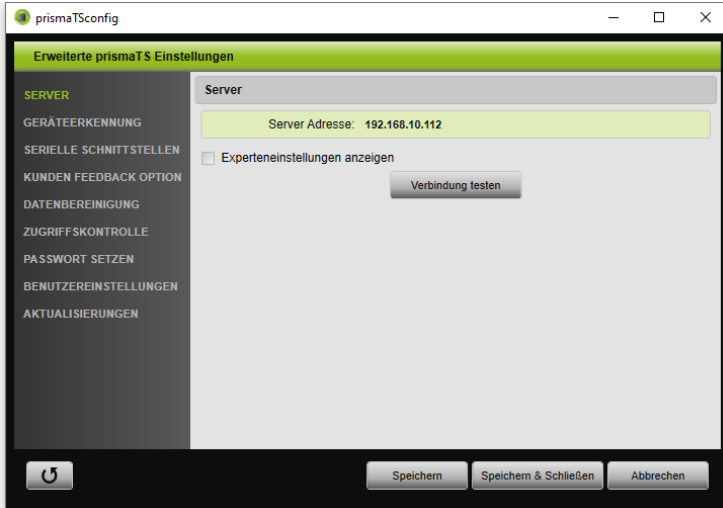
prismaTSconfig

Erweiterte prismaTS Einstellungen

SERVER
GERÄTEERKENNUNG
SERIELLE SCHNITTSTELLEN
KUNDEN FEEDBACK OPTION
DATENBEREINIGUNG
ZUGRIFFSKONTROLLE
PASSWORT SETZEN
BENUTZEREINSTELLUNGEN
AKTUALISIERUNGEN

Server

Server Adresse: 192.168.10.112

Experteneinstellungen anzeigen

Verbindung testen

Speichern
Speichern & Schließen
Abbrechen